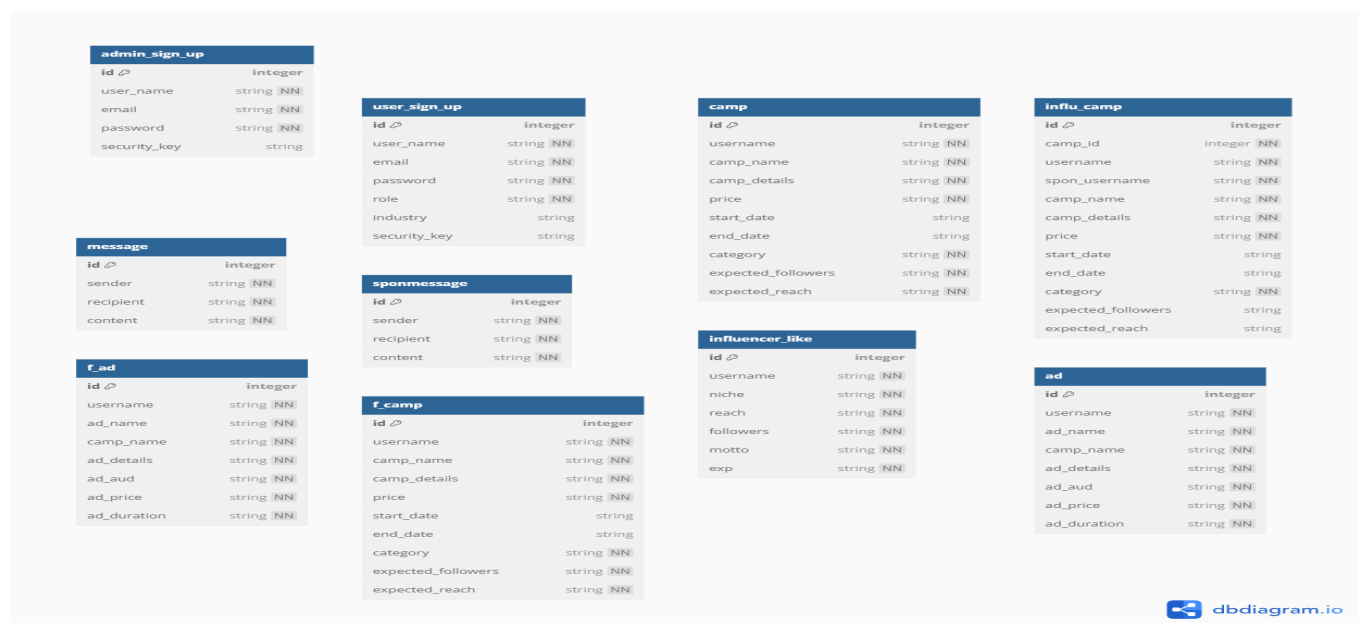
| admin_sign_up | |
|---|---|
| id | integer |
| user_name | string NN |
| email | string NN |
| password | string NN |
| security_key | string |

| user_sign_up | |
|---|---|
| id | integer |
| user_name | string NN |
| email | string NN |
| password | string NN |
| role | string NN |
| industry | string |
| security_key | string |

| camp | |
|---|---|
| id | integer |
| username | string NN |
| camp_name | string NN |
| camp_details | string NN |
| price | string NN |
| start_date | string |
| end_date | string |
| category | string NN |
| expected_followers | string NN |
| expected_reach | string NN |

| influ_camp | |
|---|---|
| id | integer |
| camp_id | integer NN |
| username | string NN |
| spon_username | string NN |
| camp_name | string NN |
| camp_details | string NN |
| price | string NN |
| start_date | string |
| end_date | string |
| category | string NN |
| expected_followers | string |
| expected_reach | string |

| message | |
|---|---|
| id | integer |
| sender | string NN |
| recipient | string NN |
| content | string NN |

| sponmessage | |
|---|---|
| id | integer |
| sender | string NN |
| recipient | string NN |
| content | string NN |

| influencer_like | |
|---|---|
| id | integer |
| username | string NN |
| niche | string NN |
| reach | string NN |
| followers | string NN |
| motto | string NN |
| exp | string NN |

| f_ad | |
|---|---|
| id | integer |
| username | string NN |
| ad_name | string NN |
| camp_name | string NN |
| ad_details | string NN |
| ad_aud | string NN |
| ad_price | string NN |
| ad_duration | string NN |

| f_camp | |
|---|---|
| id | integer |
| username | string NN |
| camp_name | string NN |
| camp_details | string NN |
| price | string NN |
| start_date | string |
| end_date | string |
| category | string NN |
| expected_followers | string NN |
| expected_reach | string NN |

| ad | |
|---|---|
| id | integer |
| username | string NN |
| ad_name | string NN |
| camp_name | string NN |
| ad_details | string NN |
| ad_aud | string NN |
| ad_price | string NN |
| ad_duration | string NN |

dbdiagram.io